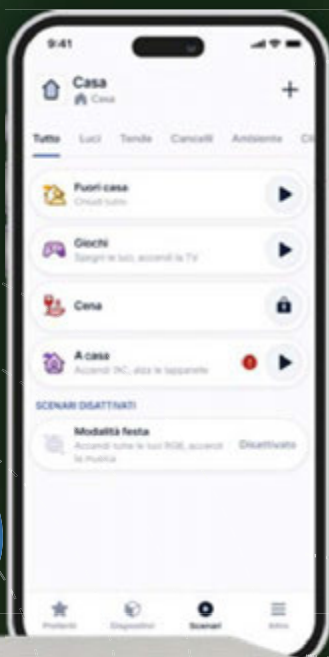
9:41

Casa
Casa

+

Tutto Luci Tende Cancelli Ambiente Cl

Fuori casa
Chiudi tutto

Giochi
Spegni le luci, accendi la TV

Cena

A casa
Accendi 1KC, alza le tapparelle

SCENARI DISATTIVATI

Modalità festa
Accendi tutte le luci RGB, accendi la musica

Disattivato

Preferiti Dispositivi Scenari Altro